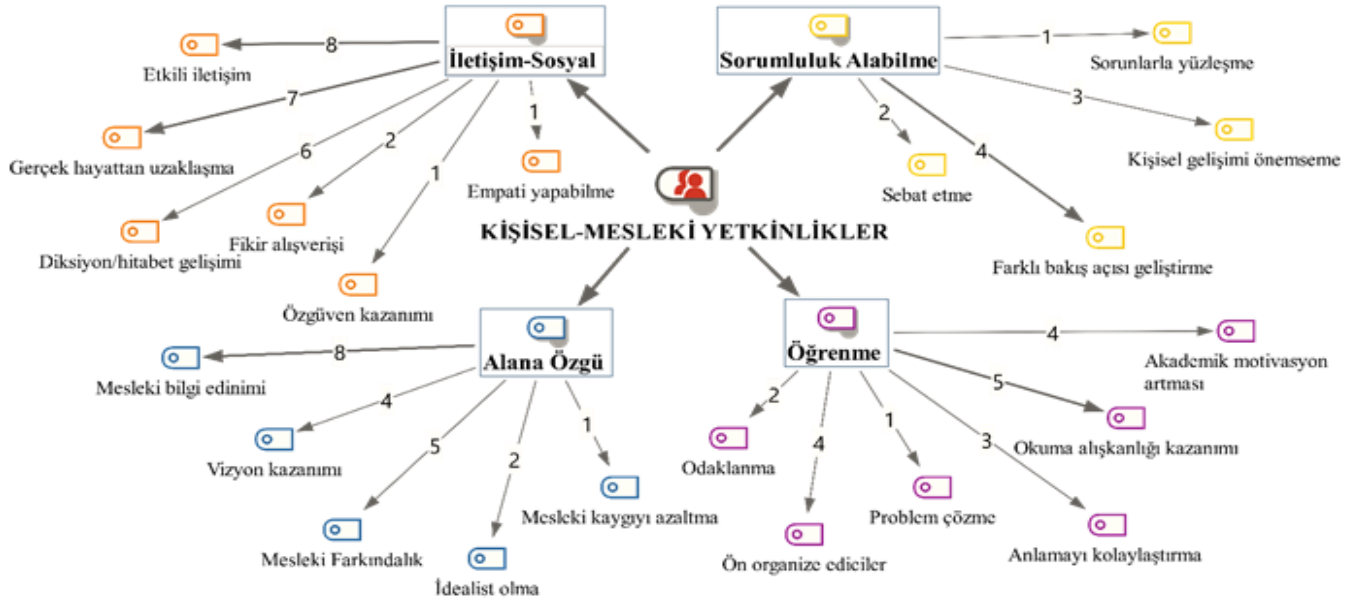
KİŞİSEL-MESLEKİ YETKİNLİKLER

İletişim-Sosyal
8
Etkili iletişim
7
Gerçek hayattan uzaklaşma
6
Diksiyon/hitabet gelişimi
2
Fikir alışverişi
1
Özgüven kazanımı
1
Empati yapabilme

Sorumluluk Alabilme
1
Sorunlarla yüzleşme
3
Kişisel gelişimi önemseme
2
Sebat etme
4
Farklı bakış açısı geliştirme

Alana Özgü
8
Mesleki bilgi edinimi
4
Vizyon kazanımı
5
Mesleki Farkındalık
2
İdealist olma
1
Mesleki kaygıyı azaltma

Öğrenme
4
Akademik motivasyon artması
5
Okuma alışkanlığı kazanımı
2
Odaklanma
4
Ön organize ediciler
1
Problem çözme
3
Anlamayı kolaylaştırma